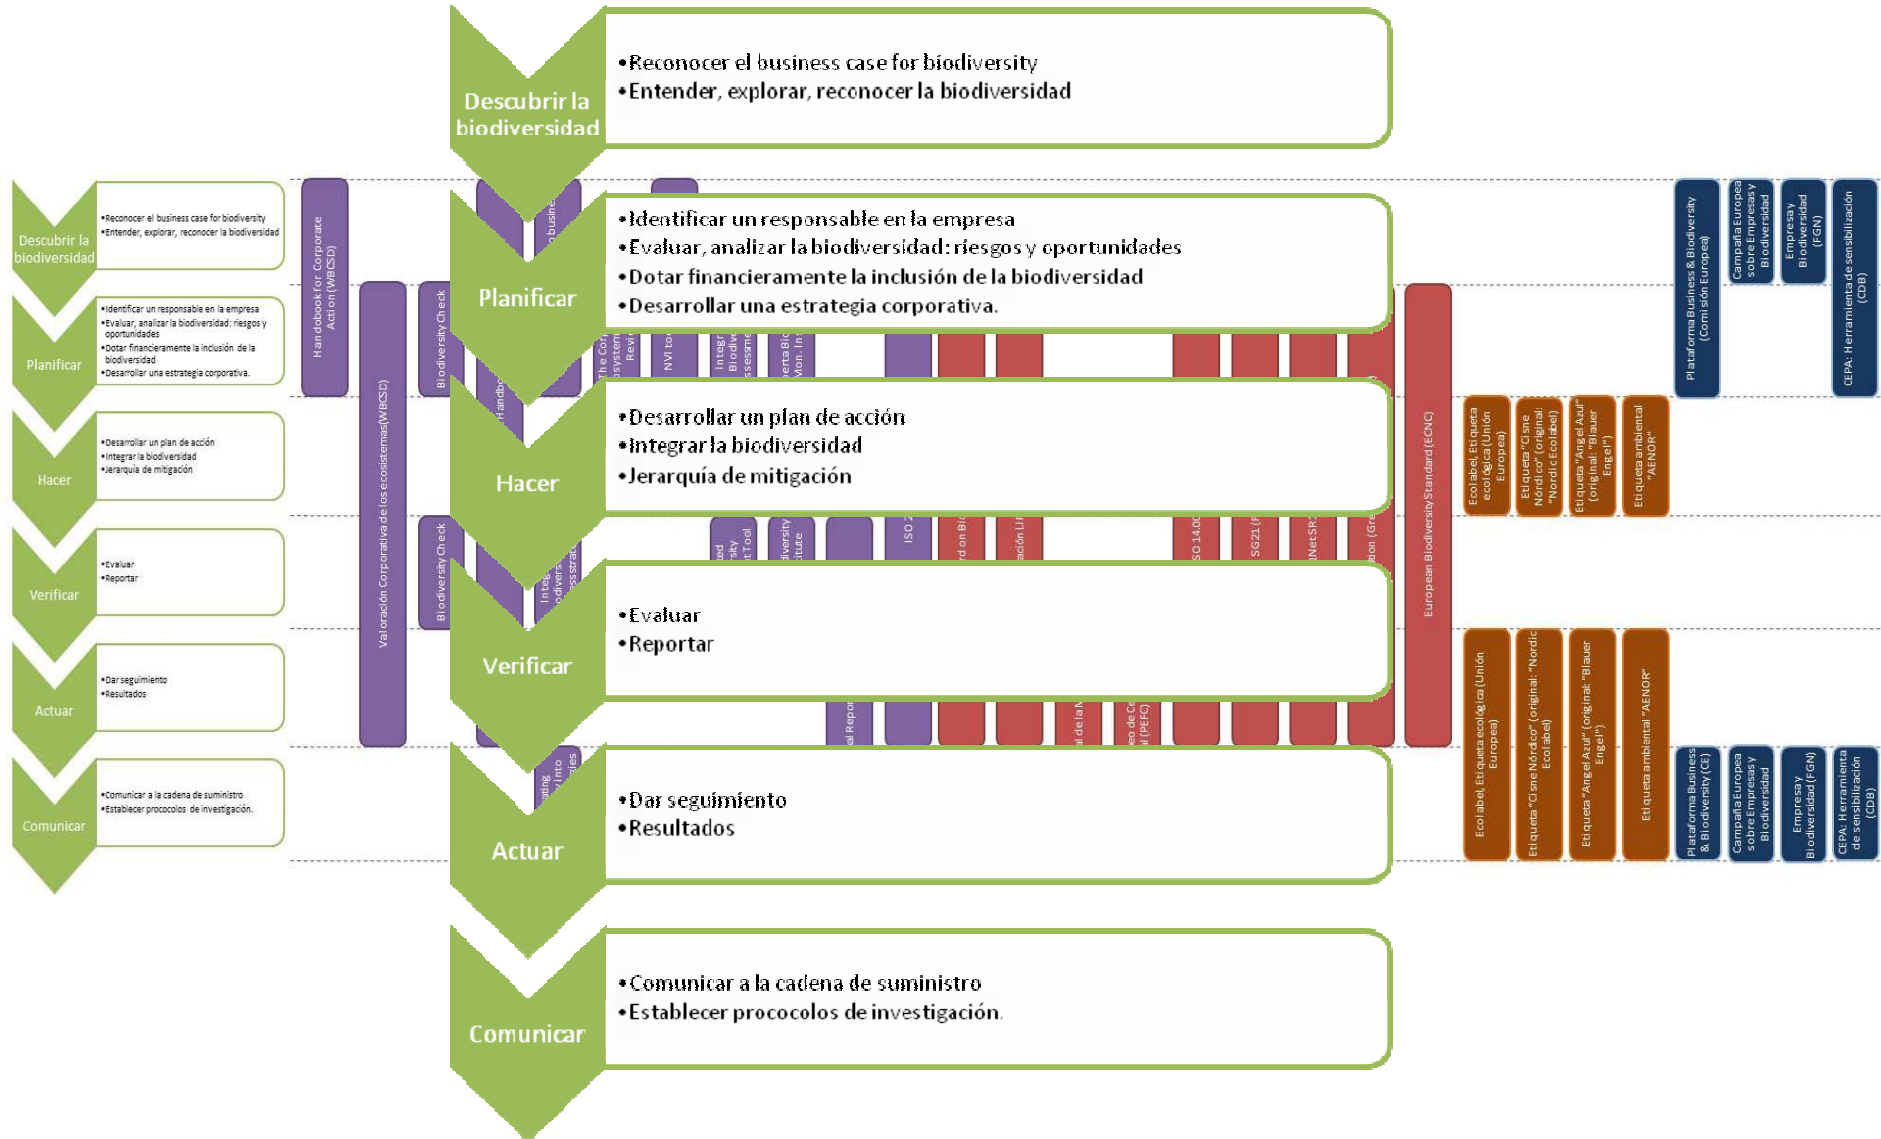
Descubrir la biodiversidad

•Reconocer el business case for biodiversity
•Entender, explorar, reconocer la biodiversidad

Planificar

•Identificar un responsable en la empresa
•Evaluar, analizar la biodiversidad: riesgos y oportunidades
•Dotar financieramente la inclusión de la biodiversidad
•Desarrollar una estrategia corporativa.

Hacer

•Desarrollar un plan de acción
•Integrar la biodiversidad
•Jerarquía de mitigación

Verificar

•Evaluar
•Reportar

Actuar

•Dar seguimiento
•Resultados

Comunicar

•Comunicar a la cadena de suministro
•Establecer procodolos de investigación.

Descubrir la biodiversidad
•Reconocer el business case for biodiversity
•Entender, explorar, reconocer la biodiversidad

Planificar
•Identificar un responsable en la empresa
•Evaluar, analizar la biodiversidad: riesgos y oportunidades
•Dotar financieramente la inclusión de la biodiversidad
•Desarrollar una estrategia corporativa.

Hacer
•Desarrollar un plan de acción
•Integrar la biodiversidad
•Jerarquía de mitigación

Verificar
•Evaluar
•Reportar

Actuar
•Dar seguimiento
•Resultados

Comunicar
•Comunicar a la cadena de suministro
•Establecer procodolos de investigación.

Handbook for Corporate Action (WBCSD)
Valoración Corporativa de los ecosistemas (WBCSD)
Biodiversity Check
Biodiversity Check
European Biodiversity Standard (ECNC)
Plataforma Business & Biodiversity (Comisión Europea)
Campaña Europea sobre empresas y Biodiversidad
Empresa y Biodiversidad (FGN)
CEPA: Herramienta de sensibilización (CDB)
Ecolabel, Etiqueta ecológica (Unión Europea)
Etiqueta "Cisne Nórdico" (original: "Nordic Ecolabel)
Etiqueta "Ángel Azul" (original: "Blauer Engel")
Etiqueta ambiental "AENOR"
Ecolabel, Etiqueta ecológica (Unión Europea)
Etiqueta "Cisne Nórdico" (original: "Nordic Ecolabel)
Etiqueta "Ángel Azul" (original: "Blauer Engel")
Etiqueta ambiental "AENOR"
Plataforma Business & Biodiversity (CE)
Campaña Europea sobre empresas y Biodiversidad
Empresa y Biodiversidad (FGN)
CEPA: Herramienta de sensibilización (CDB)
NVI to
ISO 2
ISO 14.00
SG21
NetSR